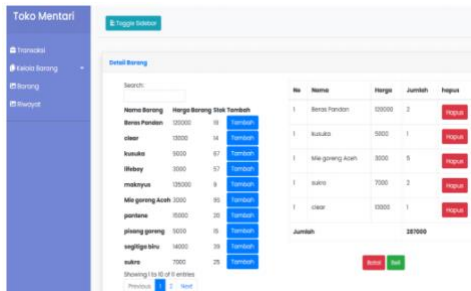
Toko Mentari

Transaksi
Kelola Barang
Barang
Riwayat

Toggle Sidebar

Detail Barang

Search:

| Nama Barang | Harga Barang | Stok | Tambah |
|---|---|---|---|
| Beras Pandan | 120000 | 19 | Tambah |
| clear | 13000 | 14 | Tambah |
| kusuka | 5000 | 67 | Tambah |
| lifeboy | 3000 | 57 | Tambah |
| maknyus | 135000 | 8 | Tambah |
| Mie goreng Aceh | 3000 | 95 | Tambah |
| pantene | 15000 | 20 | Tambah |
| pisang goreng | 5000 | 19 | Tambah |
| segitiga biru | 14000 | 39 | Tambah |
| sukro | 7000 | 25 | Tambah |

Showing 1 to 10 of 11 entries

Previous 1 2 Next

| No | Nama | Harga | Jumlah | hapus |
|---|---|---|---|---|
| 1 | Beras Pandan | 120000 | 2 | Hapus |
| 1 | kusuka | 5000 | 1 | Hapus |
| 1 | Mie goreng Aceh | 3000 | 5 | Hapus |
| 1 | sukro | 7000 | 2 | Hapus |
| 1 | clear | 13000 | 1 | Hapus |
| Jumlah | | | 287000 | |

Batal Beli